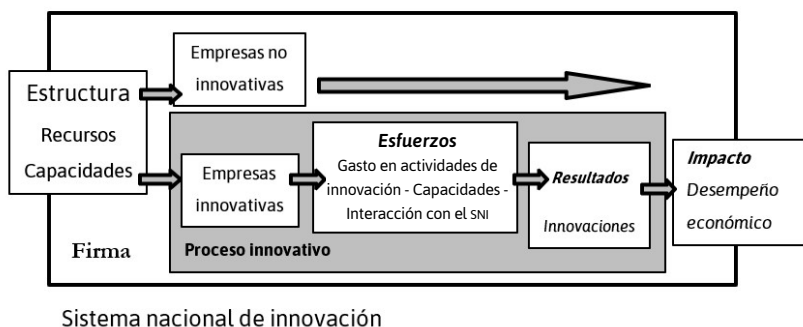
Estructura
Recursos
Capacidades

Empresas no innovativas

Empresas innovativas

Esfuerzos
Gasto en actividades de innovación - Capacidades - Interacción con el SNI

Resultados
Innovaciones

Impacto
Desempeño económico

Firma

Proceso innovativo

Sistema nacional de innovación